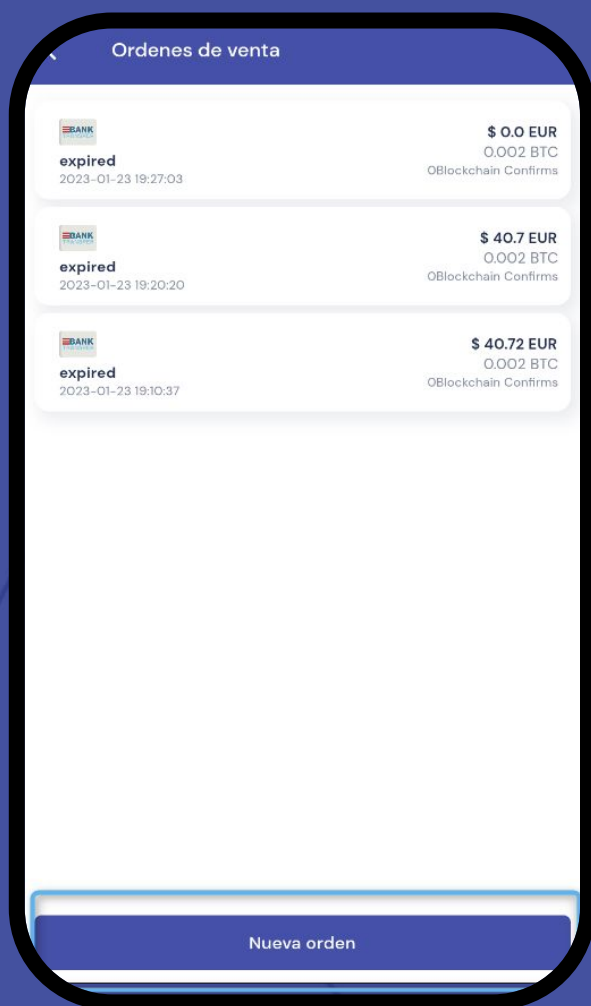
Ordenes de venta

BANK
expired
2023-01-23 19:27:03
$ 0.0 EUR
0.002 BTC
0Blockchain Confirms

BANK
expired
2023-01-23 19:20:20
$ 40.7 EUR
0.002 BTC
0Blockchain Confirms

BANK
expired
2023-01-23 19:10:37
$ 40.72 EUR
0.002 BTC
0Blockchain Confirms

Nueva orden